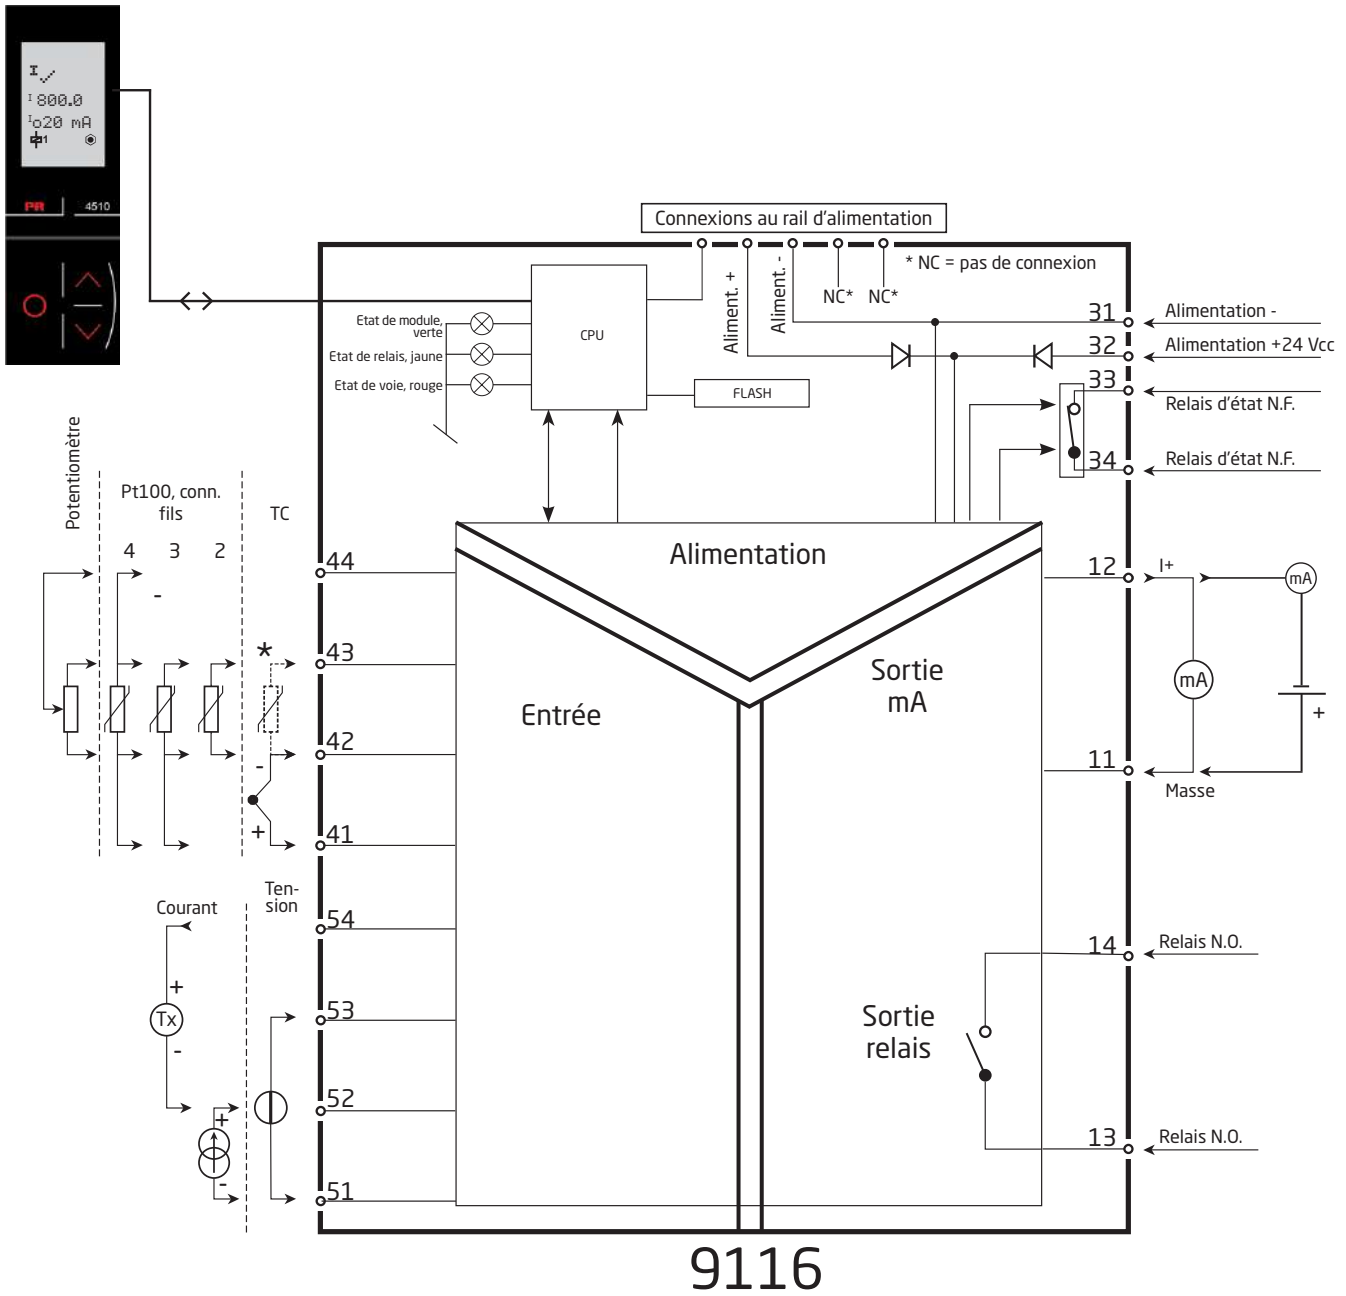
I ✓
I 800.0
I o20 mA
1
PR
4510

Connexions au rail d'alimentation
* NC = pas de connexion
Aliment. +
Aliment. -
NC*
NC*
CPU
FLASH
Etat de module, verte
Etat de relais, jaune
Etat de voie, rouge
31
Alimentation -
32
Alimentation +24 Vcc
33
Relais d'état N.F.
34
Relais d'état N.F.

Potentiomètre
Pt100, conn. fils
4 3 2
TC
-
*
-
+
44
43
42
41
Alimentation
Entrée
Sortie mA
12
I+
mA
mA
+
11
Masse

Courant
Ten-sion
+
Tx
-
+
-
54
53
52
51
Sortie relais
14
Relais N.O.
13
Relais N.O.

9116